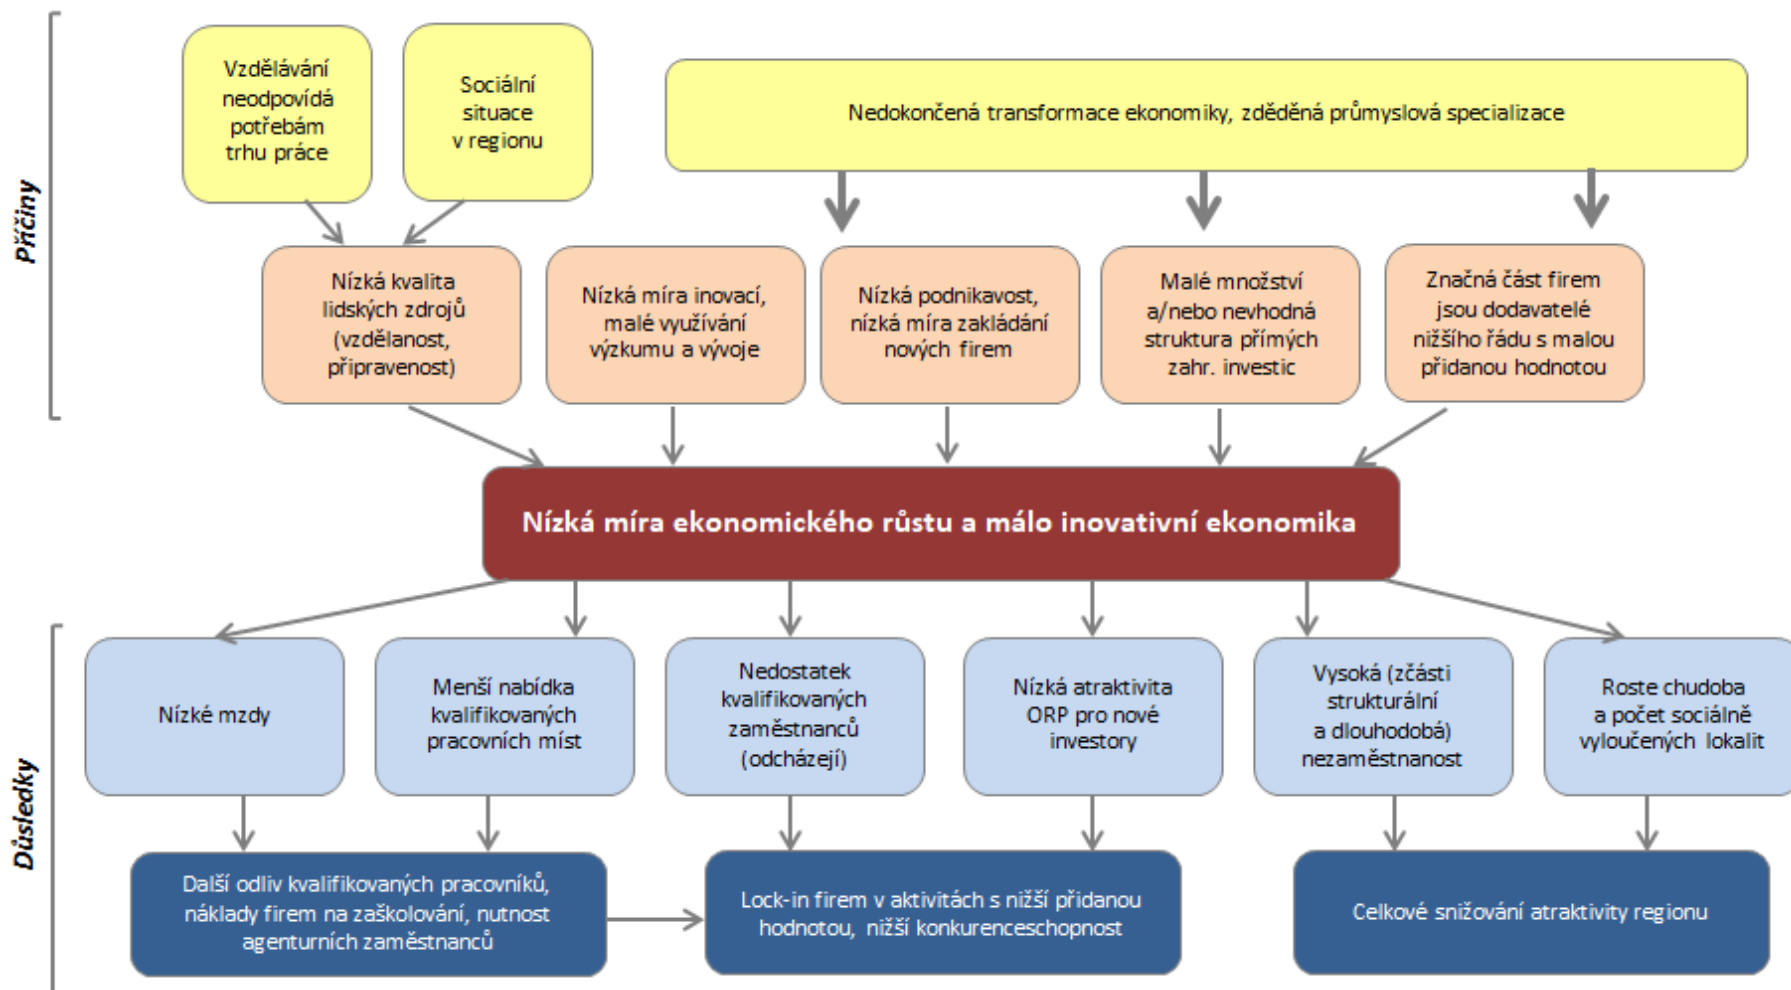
Příčiny

Vzdělávání neodpovídá potřebám trhu práce

Sociální situace v regionu

Nedokončená transformace ekonomiky, zděděná průmyslová specializace

Nízká kvalita lidských zdrojů (vzdělanost, připravenost)

Nízká míra inovací, malé využívání výzkumu a vývoje

Nízká podnikavost, nízká míra zakládání nových firem

Malé množství a/nebo nevhodná struktura přímých zahr. investic

Značná část firem jsou dodavatelé nižšího řádu s malou přidanou hodnotou

Nízká míra ekonomického růstu a málo inovativní ekonomika

Důsledky

Nízké mzdy

Menší nabídka kvalifikovaných pracovních míst

Nedostatek kvalifikovaných zaměstnanců (odcházejí)

Nízká atraktivita ORP pro nové investory

Vysoká (zčásti strukturální a dlouhodobá) nezaměstnanost

Roste chudoba a počet sociálně vyloučených lokalit

Další odliv kvalifikovaných pracovníků, náklady firem na zaškolování, nutnost agenturních zaměstnanců

Lock-in firem v aktivitách s nižší přidanou hodnotou, nižší konkurenceschopnost

Celkové snižování atraktivity regionu